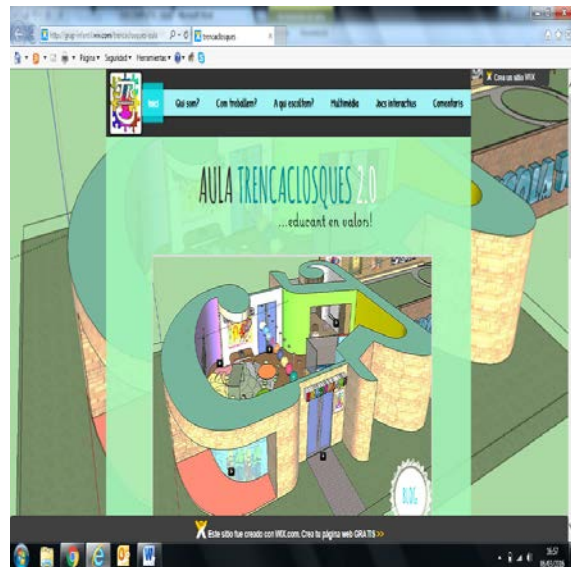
trencaclosques

Pàgina ▾ Seguridad ▾ Herramientas ▾

Crea un sitio WIX

Inici
Qui som?
Com treballem?
A qui escoltem?
Multimèdia
Jocs interactius
Comentaris

AULA TRENCACLOSQUES 2.0
...educant en valors!

BLOG

Este sitio fue creado con WIX.com. Crea tu página web GRATIS >>